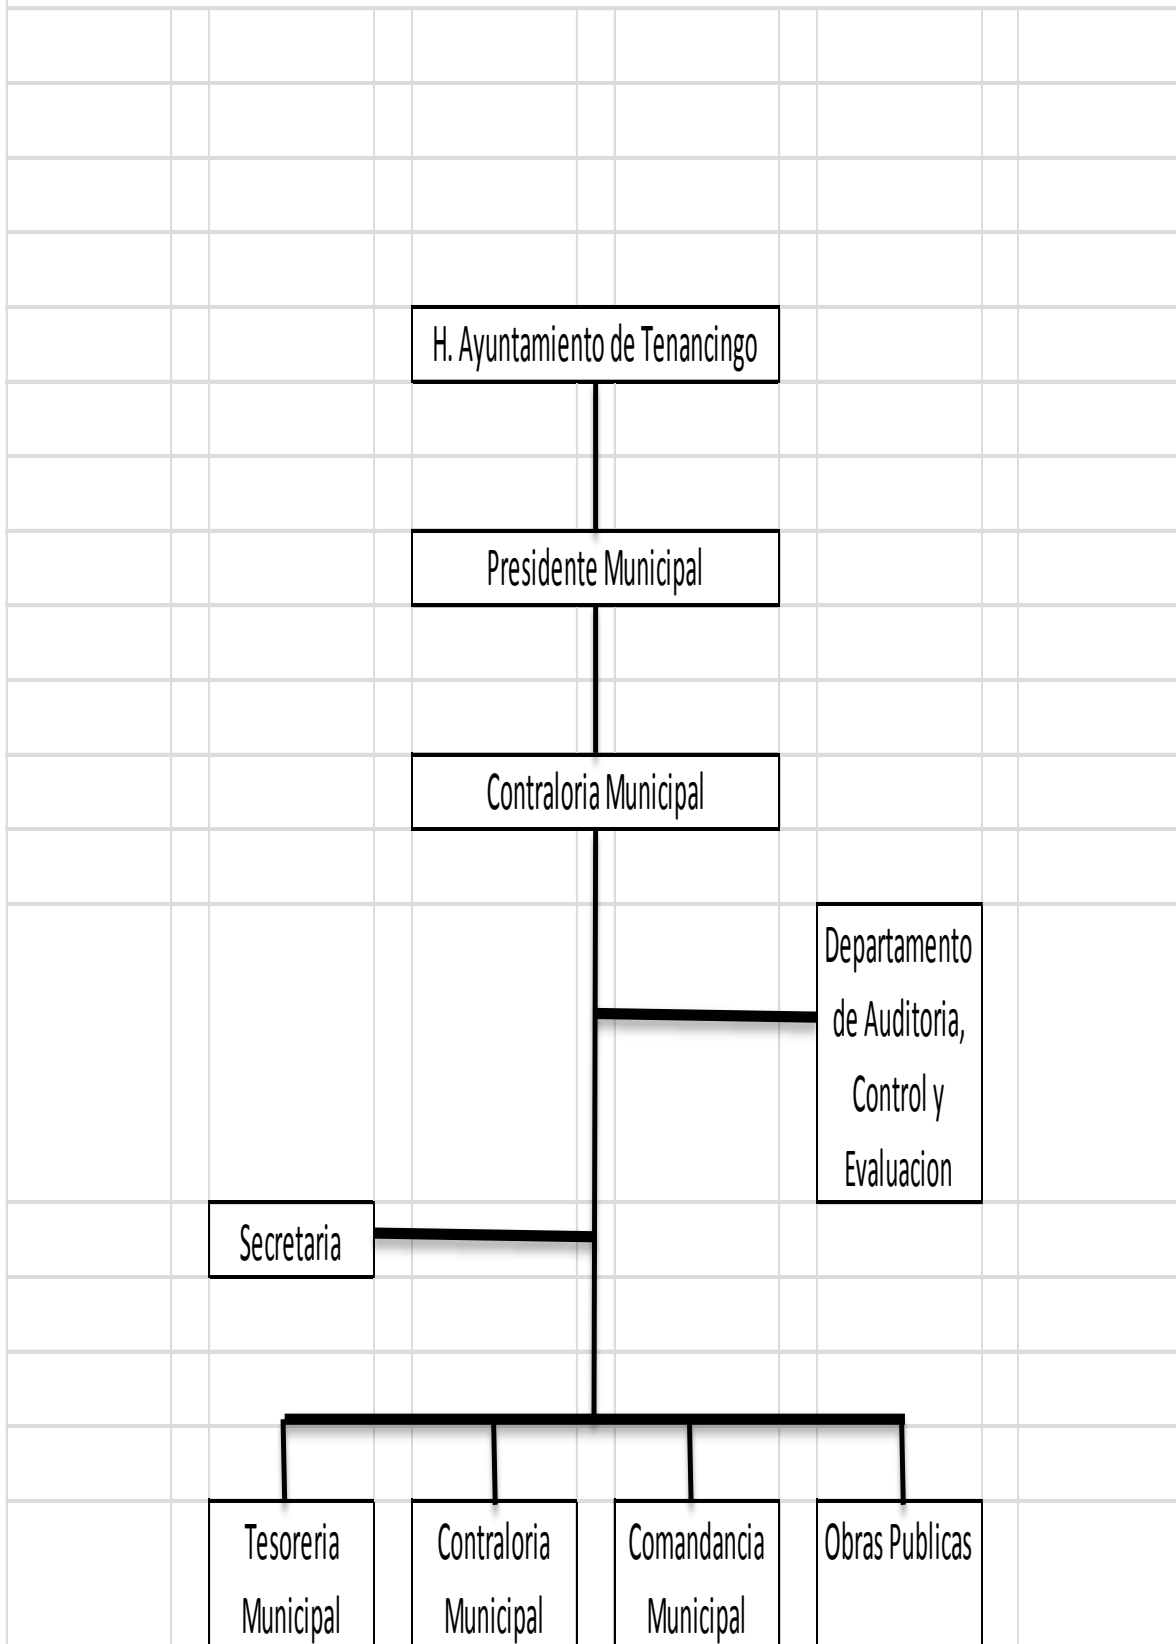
H. Ayuntamiento de Tenancingo

Presidente Municipal

Contraloria Municipal

Departamento de Auditoria, Control y Evaluacion

Secretaria

Tesoreria Municipal

Contraloria Municipal

Comandancia Municipal

Obras Publicas